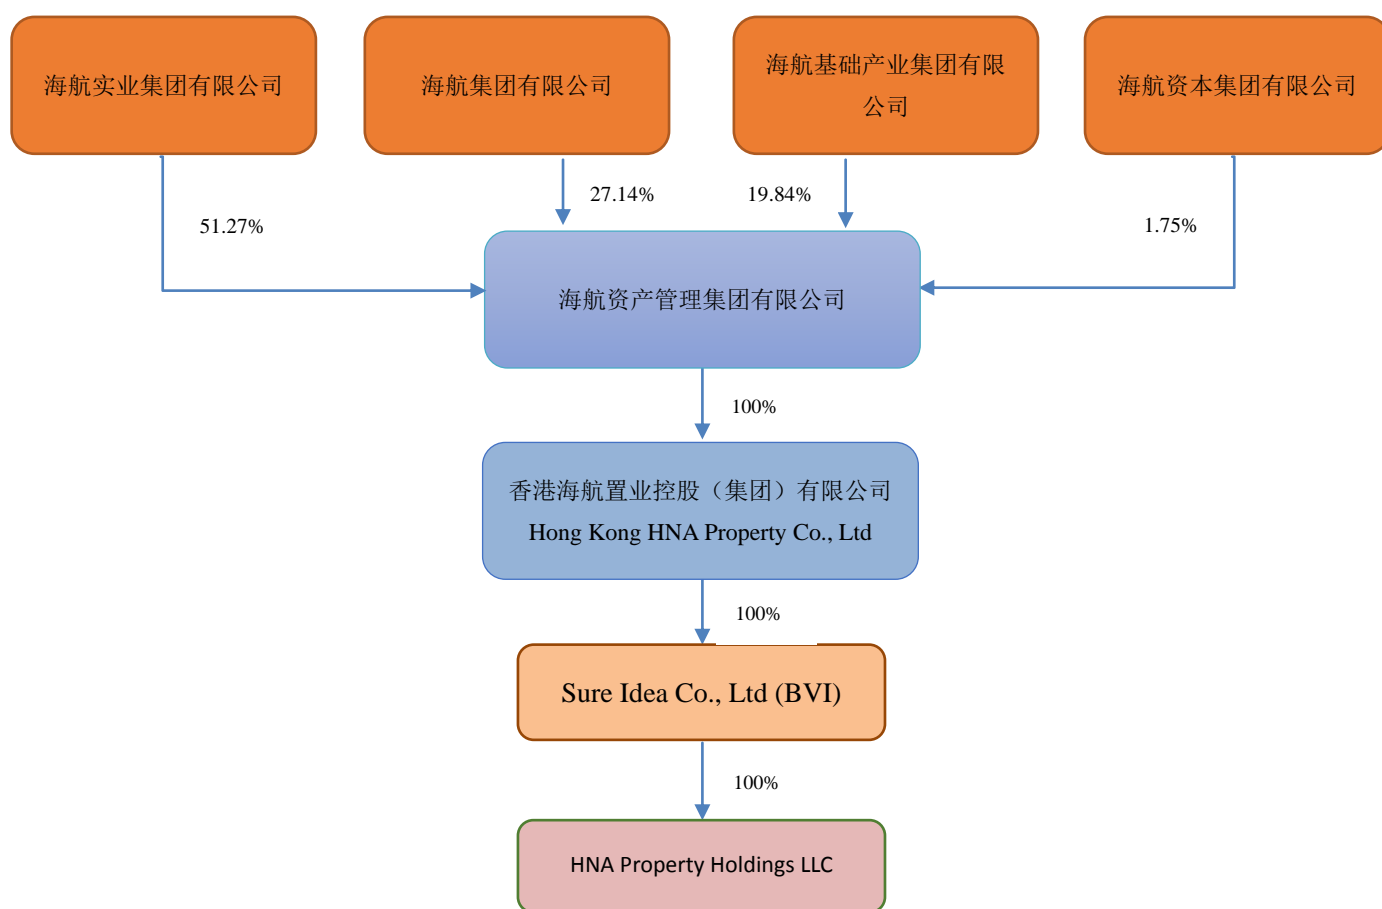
海航实业集团有限公司

海航集团有限公司

海航基础产业集团有限公司

海航资本集团有限公司

51.27%

27.14%

19.84%

1.75%

海航资产管理集团有限公司

100%

香港海航置业控股（集团）有限公司
Hong Kong HNA Property Co., Ltd

100%

Sure Idea Co., Ltd (BVI)

100%

HNA Property Holdings LLC